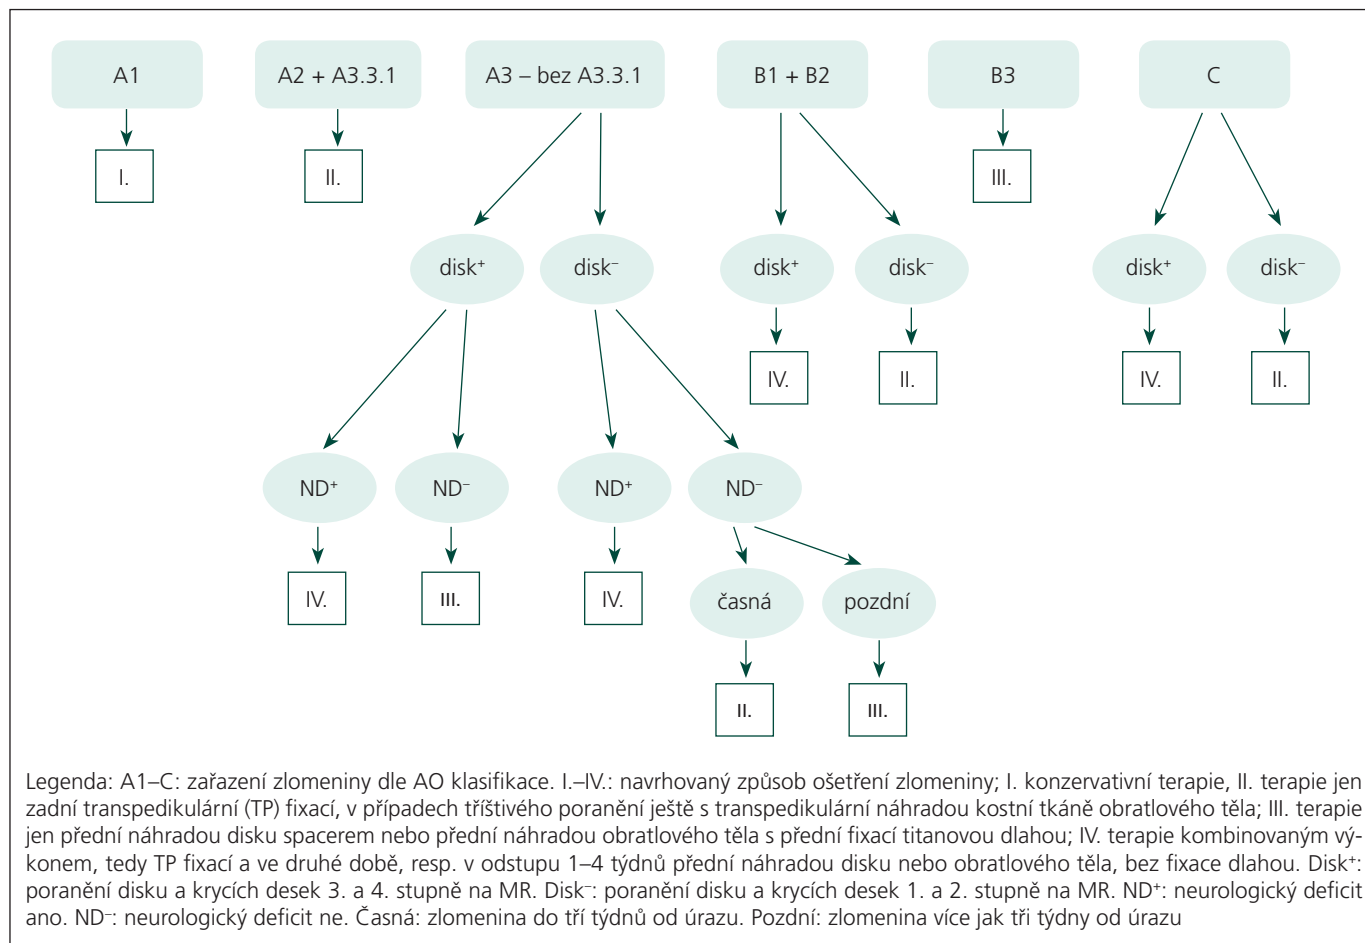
A1

I.

A2 + A3.3.1

II.

A3 – bez A3.3.1

disk$^+$

disk$^-$

ND$^+$

ND$^-$

ND$^+$

ND$^-$

IV.

III.

IV.

časná

pozdní

II.

III.

B1 + B2

disk$^+$

disk$^-$

IV.

II.

B3

III.

C

disk$^+$

disk$^-$

IV.

II.

Legenda: A1–C: zařazení zlomeniny dle AO klasifikace. I.–IV.: navrhovaný způsob ošetření zlomeniny; I. konzervativní terapie, II. terapie jen zadní transpedikulární (TP) fixací, v případech tříštivého poranění ještě s transpedikulární náhradou kostní tkáně obratlového těla; III. terapie jen přední náhradou disku spacerem nebo přední náhradou obratlového těla s přední fixací titanovou dlahou; IV. terapie kombinovaným výkonem, tedy TP fixací a ve druhé době, resp. v odstupu 1–4 týdnů přední náhradou disku nebo obratlového těla, bez fixace dlahou. Disk$^+$: poranění disku a krycích desek 3. a 4. stupně na MR. Disk$^-$: poranění disku a krycích desek 1. a 2. stupně na MR. ND$^+$: neurologický deficit ano. ND$^-$: neurologický deficit ne. Časná: zlomenina do tří týdnů od úrazu. Pozdní: zlomenina více jak tři týdny od úrazu